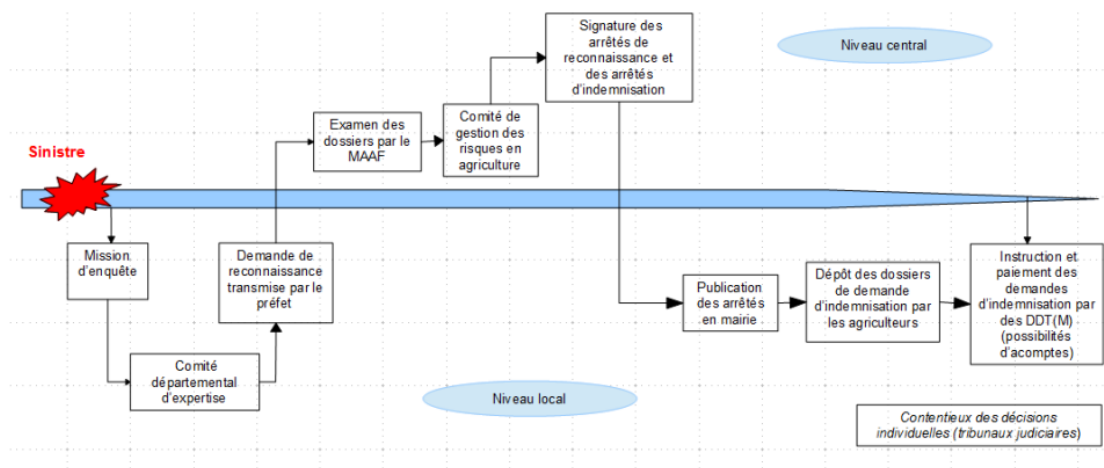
Signature des arrêtés de reconnaissance et des arrêtés d'indemnisation

Niveau central

Examen des dossiers par le MAAF

Comité de gestion des risques en agriculture

Sinistre

Mission d'enquête

Demande de reconnaissance transmise par le préfet

Publication des arrêtés en mairie

Dépôt des dossiers de demande d'indemnisation par les agriculteurs

Instruction et paiement des demandes d'indemnisation par des DDT(M) (possibilités d'acomptes)

Comité départemental d'expertise

Niveau local

Contentieux des décisions individuelles (tribunaux judiciaires)